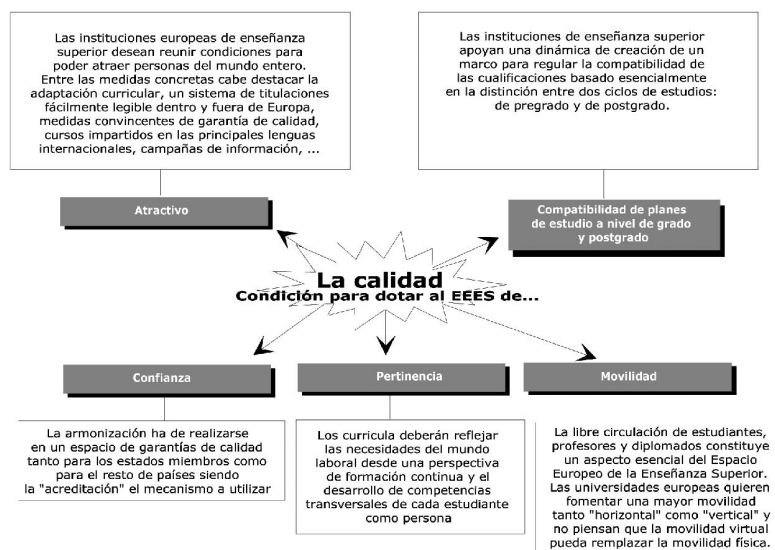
Las instituciones europeas de enseñanza superior desean reunir condiciones para poder atraer personas del mundo entero. Entre las medidas concretas cabe destacar la adaptación curricular, un sistema de titulaciones fácilmente legible dentro y fuera de Europa, medidas convincentes de garantía de calidad, cursos impartidos en las principales lenguas internacionales, campañas de información, ...

Las instituciones de enseñanza superior apoyan una dinámica de creación de un marco para regular la compatibilidad de las cualificaciones basado esencialmente en la distinción entre dos ciclos de estudios: de pregrado y de postgrado.

Atractivo

Compatibilidad de planes de estudio a nivel de grado y postgrado

La calidad
Condición para dotar al EEES de...

Confianza

Pertinencia

Movilidad

La armonización ha de realizarse en un espacio de garantías de calidad tanto para los estados miembros como para el resto de países siendo la "acreditación" el mecanismo a utilizar

Los curricula deberán reflejar las necesidades del mundo laboral desde una perspectiva de formación continua y el desarrollo de competencias transversales de cada estudiante como persona

La libre circulación de estudiantes, profesores y diplomados constituye un aspecto esencial del Espacio Europeo de la Enseñanza Superior. Las universidades europeas quieren fomentar una mayor movilidad tanto "horizontal" como "vertical" y no piensan que la movilidad virtual pueda remplazar la movilidad física.